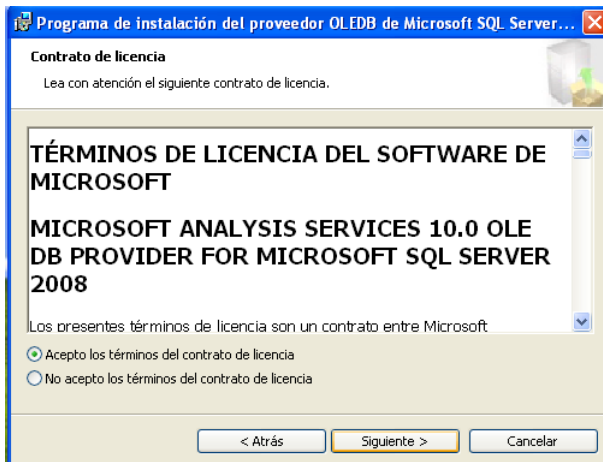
Programa de instalación del proveedor OLEDB de Microsoft SQL Server...

Contrato de licencia

Lea con atención el siguiente contrato de licencia.

TÉRMINOS DE LICENCIA DEL SOFTWARE DE MICROSOFT

MICROSOFT ANALYSIS SERVICES 10.0 OLE DB PROVIDER FOR MICROSOFT SQL SERVER 2008

Los presentes términos de licencia son un contrato entre Microsoft

Acepto los términos del contrato de licencia

No acepto los términos del contrato de licencia

< Atrás

Siguiente >

Cancelar